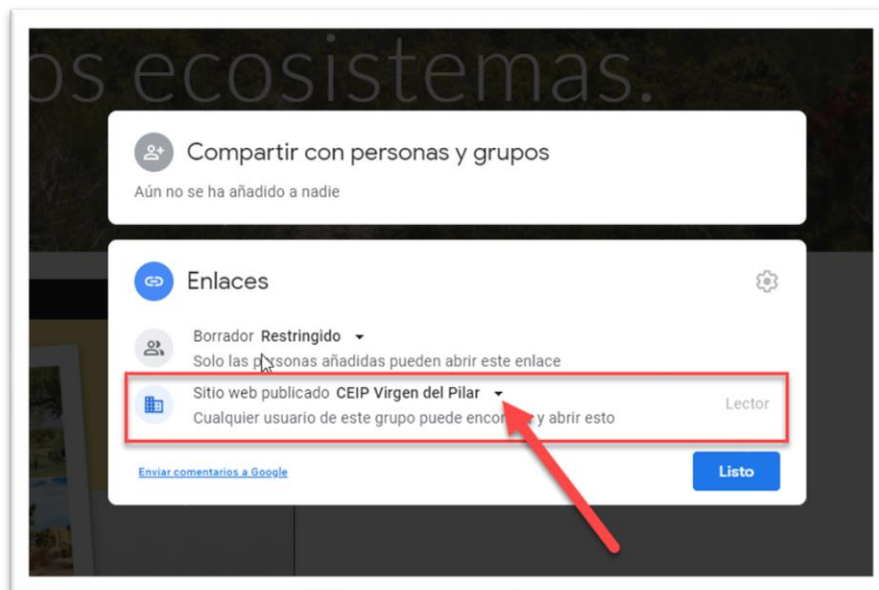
os ecosistemas.

Compartir con personas y grupos

Aún no se ha añadido a nadie

Enlaces

Borrador Restringido

Solo las p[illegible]rsonas añadidas pueden abrir este enlace

Sitio web publicado CEIP Virgen del Pilar

Cualquier usuario de este grupo puede enco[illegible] y abrir esto

Lector

Enviar comentarios a Google

Listo